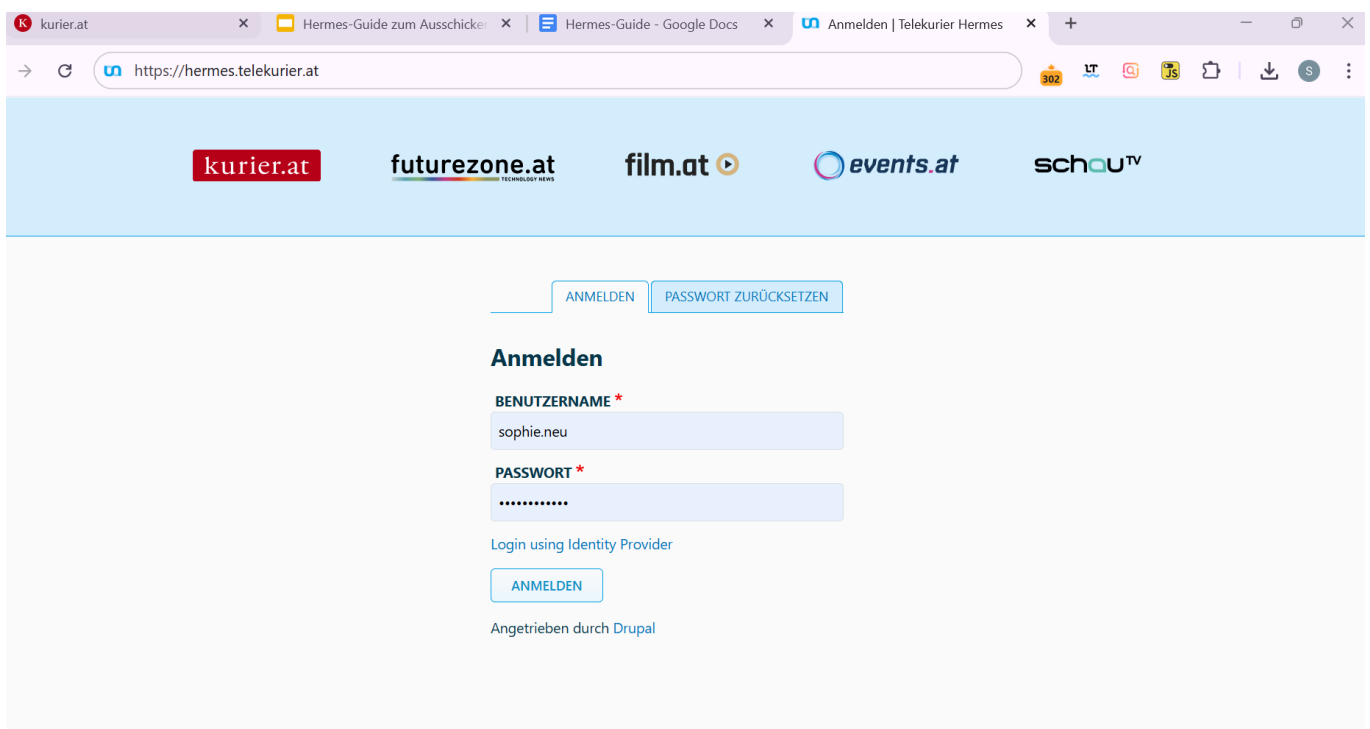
kurier.at
Hermes-Guide zum Ausschicker
Hermes-Guide - Google Docs
Anmelden | Telekurier Hermes
+

https://hermes.telekurier.at

302 LT JS S

kurier.at futurezone.at TECHNOLOGY NEWS film.at events.at schau TV

ANMELDEN PASSWORT ZURÜCKSETZEN

Anmelden

BENUTZERNAME *
sophie.neu

PASSWORT *
••••••••••••

Login using Identity Provider

ANMELDEN

Angetrieben durch Drupal